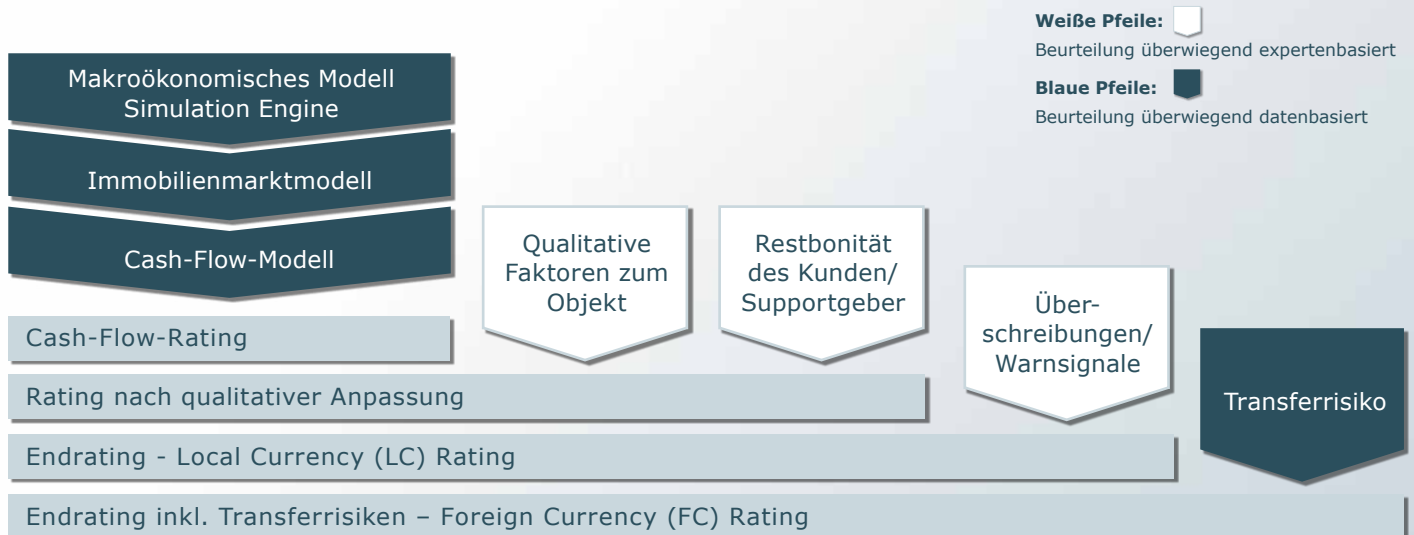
Weiße Pfeile:
Beurteilung überwiegend expertenbasiert

Blaue Pfeile:
Beurteilung überwiegend datenbasiert

Makroökonomisches Modell
Simulation Engine

Immobilienmarktmodell

Cash-Flow-Modell

Qualitative Faktoren zum Objekt

Restbonität des Kunden/ Supportgeber

Überschreibungen/ Warnsignale

Transferrisiko

Cash-Flow-Rating

Rating nach qualitativer Anpassung

Endrating - Local Currency (LC) Rating

Endrating inkl. Transferrisiken – Foreign Currency (FC) Rating